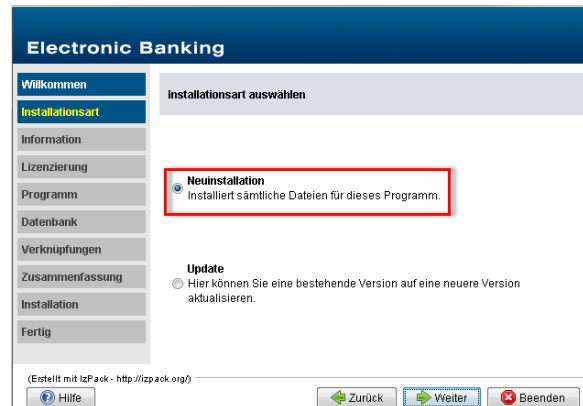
Electronic Banking

Willkommen
Installationsart
Information
Lizenzierung
Programm
Datenbank
Verknüpfungen
Zusammenfassung
Installation
Fertig

Installationsart auswählen

Neuinstallation
Installiert sämtliche Dateien für dieses Programm.

Update
Hier können Sie eine bestehende Version auf eine neuere Version aktualisieren.

(Erstellt mit IzPack - http://izpack.org/)

Hilfe
Zurück
Weiter
Beenden